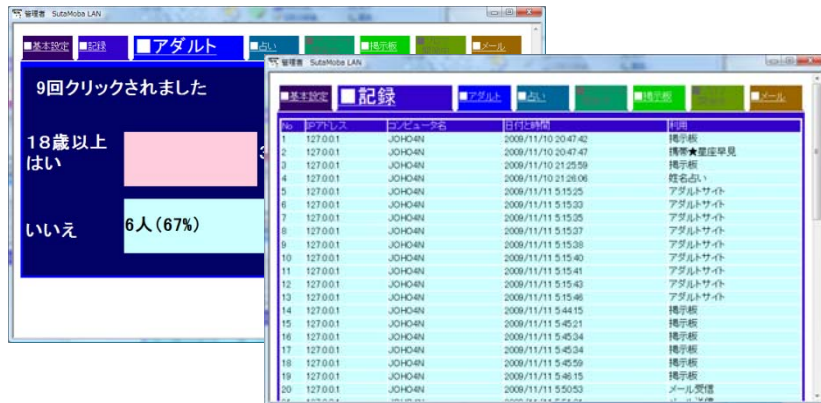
管理者 SutaMoba LAN

■基本設定 ■記録 ■アダルト ■占い ■掲示板 ■メール

9回クリックされました

18歳以上
はい

3

いいえ

6人（67%）

管理者 SutaMoba LAN

■基本設定 ■記録 ■アダルト ■占い ■掲示板 ■メール

| No | IPアドレス | コンピュータ名 | 日付と時間 | 利用 |
|---|---|---|---|---|
| 1 | 127.0.0.1 | JOHO4N | 2009/11/10 20:47:42 | 掲示板 |
| 2 | 127.0.0.1 | JOHO4N | 2009/11/10 20:47:47 | 携帯★星座早見 |
| 3 | 127.0.0.1 | JOHO4N | 2009/11/10 21:25:59 | 掲示板 |
| 4 | 127.0.0.1 | JOHO4N | 2009/11/10 21:26:06 | 姓名占い |
| 5 | 127.0.0.1 | JOHO4N | 2009/11/11 5:15:25 | アダルトサイト |
| 6 | 127.0.0.1 | JOHO4N | 2009/11/11 5:15:33 | アダルトサイト |
| 7 | 127.0.0.1 | JOHO4N | 2009/11/11 5:15:35 | アダルトサイト |
| 8 | 127.0.0.1 | JOHO4N | 2009/11/11 5:15:37 | アダルトサイト |
| 9 | 127.0.0.1 | JOHO4N | 2009/11/11 5:15:38 | アダルトサイト |
| 10 | 127.0.0.1 | JOHO4N | 2009/11/11 5:15:40 | アダルトサイト |
| 11 | 127.0.0.1 | JOHO4N | 2009/11/11 5:15:41 | アダルトサイト |
| 12 | 127.0.0.1 | JOHO4N | 2009/11/11 5:15:43 | アダルトサイト |
| 13 | 127.0.0.1 | JOHO4N | 2009/11/11 5:15:46 | アダルトサイト |
| 14 | 127.0.0.1 | JOHO4N | 2009/11/11 5:44:15 | 掲示板 |
| 15 | 127.0.0.1 | JOHO4N | 2009/11/11 5:45:21 | 掲示板 |
| 16 | 127.0.0.1 | JOHO4N | 2009/11/11 5:45:34 | 掲示板 |
| 17 | 127.0.0.1 | JOHO4N | 2009/11/11 5:45:34 | 掲示板 |
| 18 | 127.0.0.1 | JOHO4N | 2009/11/11 5:45:59 | 掲示板 |
| 19 | 127.0.0.1 | JOHO4N | 2009/11/11 5:46:15 | 掲示板 |
| 20 | 127.0.0.1 | JOHO4N | 2009/11/11 5:50:53 | メール受信 |